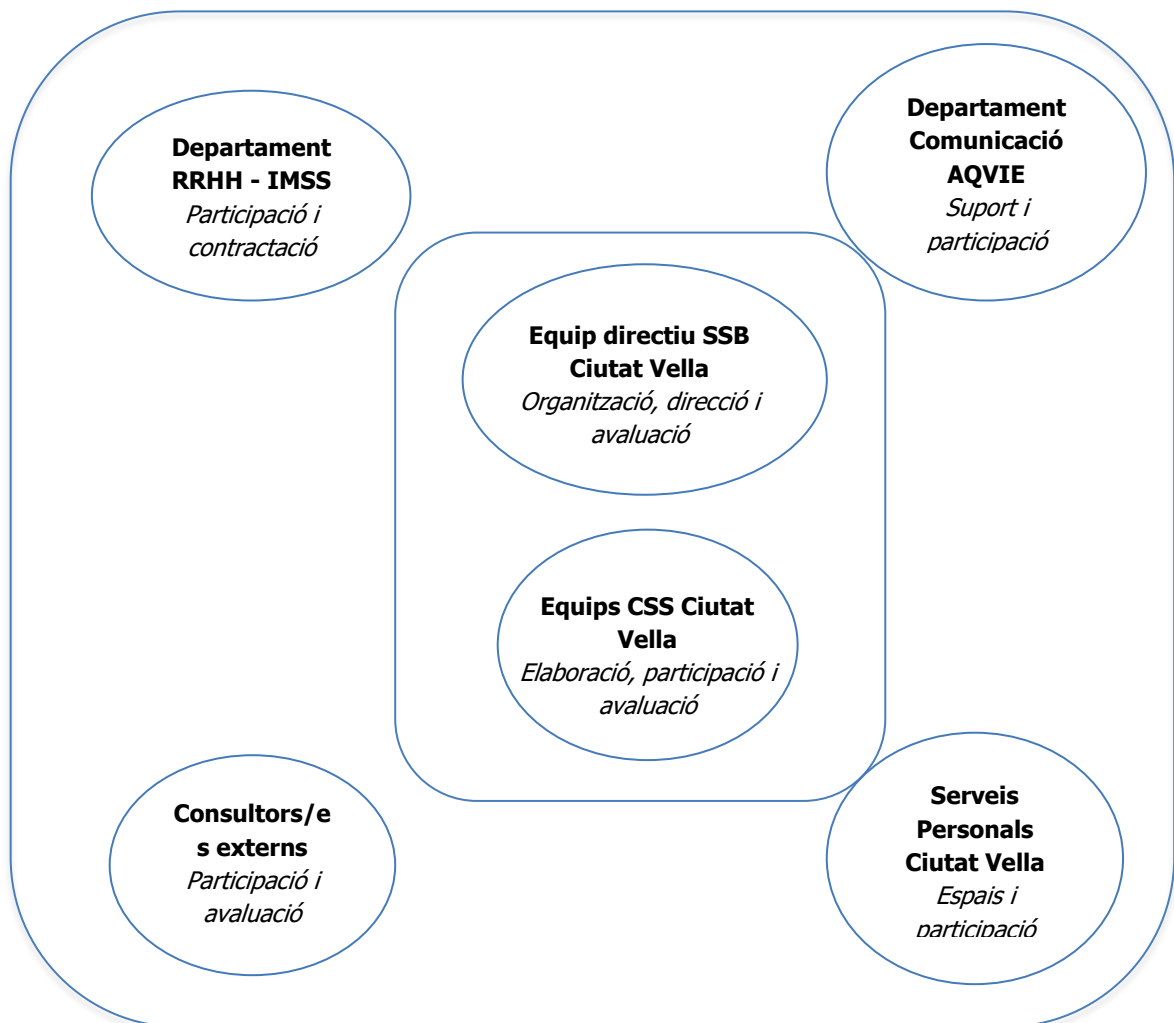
**Departament RRHH - IMSS**
*Participació i contractació*

**Departament Comunicació AQVIE**
*Suport i participació*

**Equip directiu SSB Ciutat Vella**
*Organització, direcció i avaluació*

**Equips CSS Ciutat Vella**
*Elaboració, participació i avaluació*

**Consultors/e s externs**
*Participació i avaluació*

**Serveis Personals Ciutat Vella**
*Espais i participació*